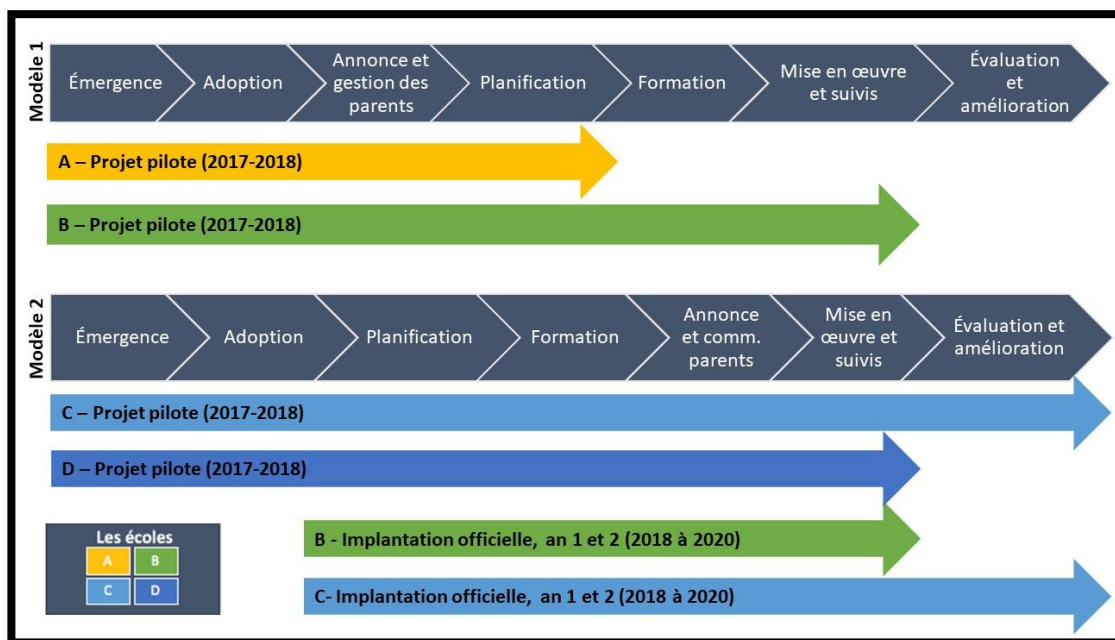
Modèle 1

Émergence

Adoption

Annonce et gestion des parents

Planification

Formation

Mise en œuvre et suivis

Évaluation et amélioration

A – Projet pilote (2017-2018)

B – Projet pilote (2017-2018)

Modèle 2

Émergence

Adoption

Planification

Formation

Annonce et comm. parents

Mise en œuvre et suivis

Évaluation et amélioration

C – Projet pilote (2017-2018)

D – Projet pilote (2017-2018)

Les écoles

| A | B |
|---|---|
| C | D |

B - Implantation officielle, an 1 et 2 (2018 à 2020)

C- Implantation officielle, an 1 et 2 (2018 à 2020)